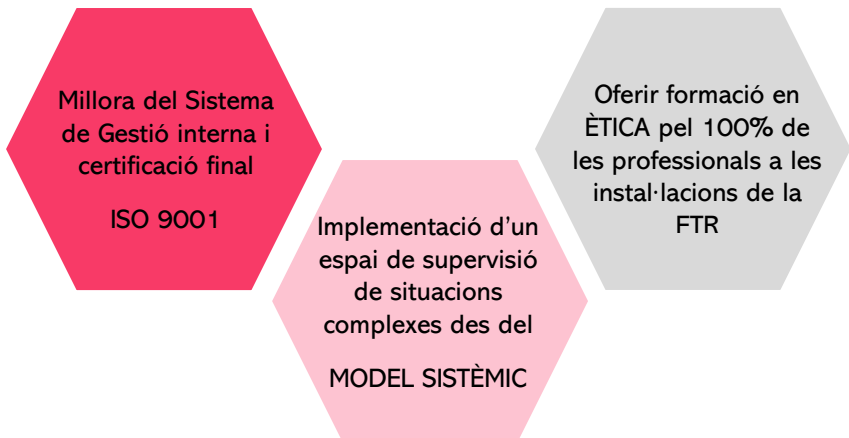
Millora del Sistema de Gestió interna i certificació final

ISO 9001

Implementació d'un espai de supervisió de situacions complexes des del

MODEL SISTÈMIC

Oferir formació en ÈTICA pel 100% de les professionals a les instal·lacions de la FTR